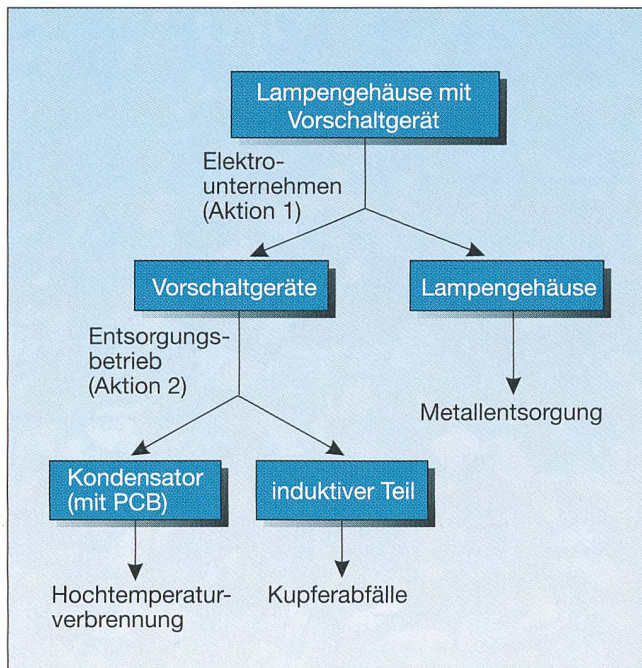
Lampengehäuse mit Vorschaltgerät

Elektrounternehmen (Aktion 1)

Vorschaltgeräte

Lampengehäuse

Entsorgungsbetrieb (Aktion 2)

Metallentsorgung

Kondensator (mit PCB)

induktiver Teil

Hochtemperaturverbrennung

Kupferabfälle